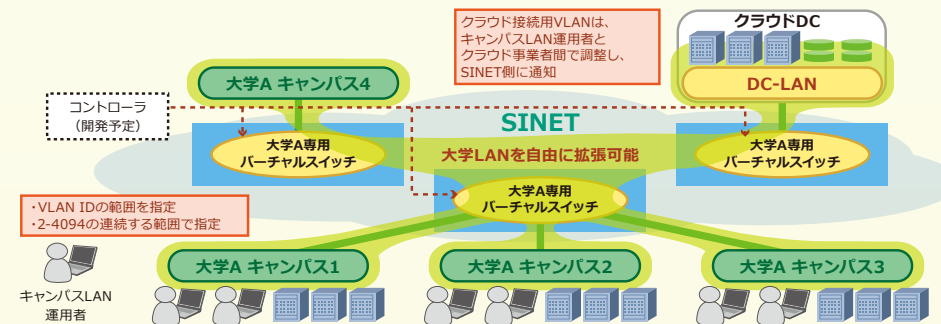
クラウド接続用VLANは、キャンパスLAN運用者とクラウド事業者間で調整し、SINET側に通知

クラウドDC

DC-LAN

大学A キャンパス4

コントローラ（開発予定）

SINET

大学A専用バーチャルスイッチ

大学LANを自由に拡張可能

大学A専用バーチャルスイッチ

大学A専用バーチャルスイッチ

・VLAN IDの範囲を指定
・2-4094の連続する範囲で指定

キャンパスLAN運用者

大学A キャンパス1

大学A キャンパス2

大学A キャンパス3